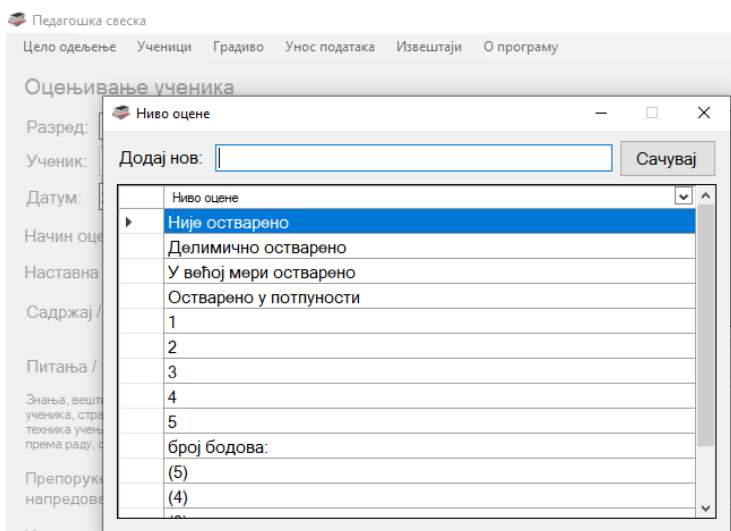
Педагошка свеска

Цело одељење Ученици Градиво Унос података Извештаји О програму

Оцењивање ученика

Разред:

Ученик:

Датум:

Начин оце

Наставна

Садржај /

Питања /

Знања, вешт ученика, стра техника учен према раду, с

Препоруке напредова

Ниво оцене

Додај нов:

Сачувај

| Ниво оцене |
|---|
| Није остварено |
| Делимично остварено |
| У већој мери остварено |
| Остварено у потпуности |
| 1 |
| 2 |
| 3 |
| 4 |
| 5 |
| број бодова: |
| (5) |
| (4) |
| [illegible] |